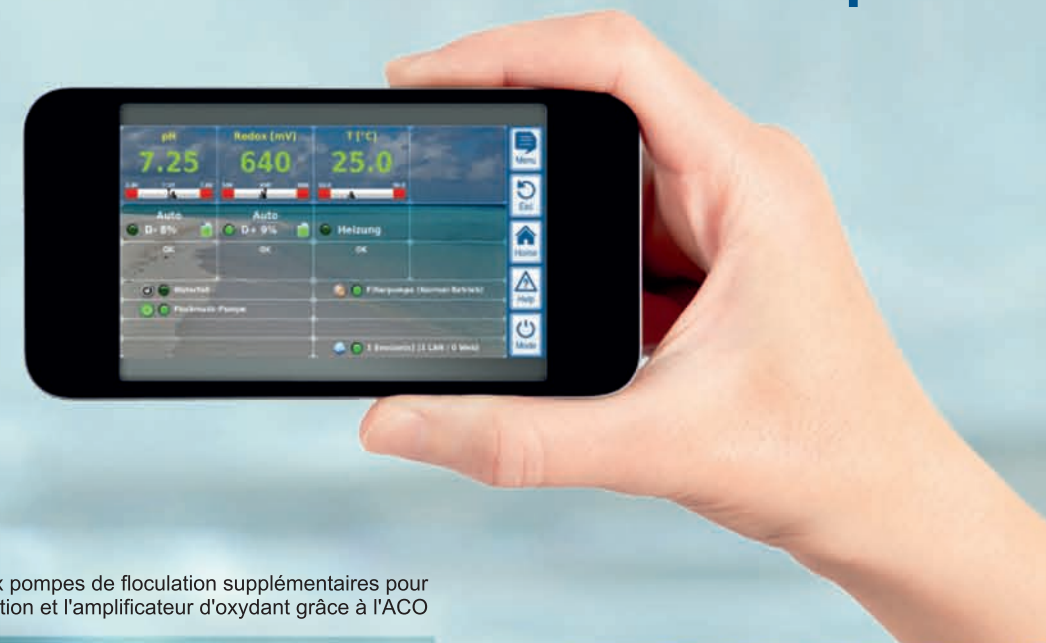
pH
7.25
Redox (mV)
640
T [°C]
25.0

Auto
D- 8%
OK
Auto
D+ 9%
OK
Heizung
OK

Wasserfall
Filterpumpe (Normal Betrieb)
Flockmittel Pumpe
1 Session(s) (1 LAN / 0 Web)

Menu
Esc
Home
Help
Mode

x pompes de floculation supplémentaires pour
tion et l'amplificateur d'oxydant grâce à l'ACO